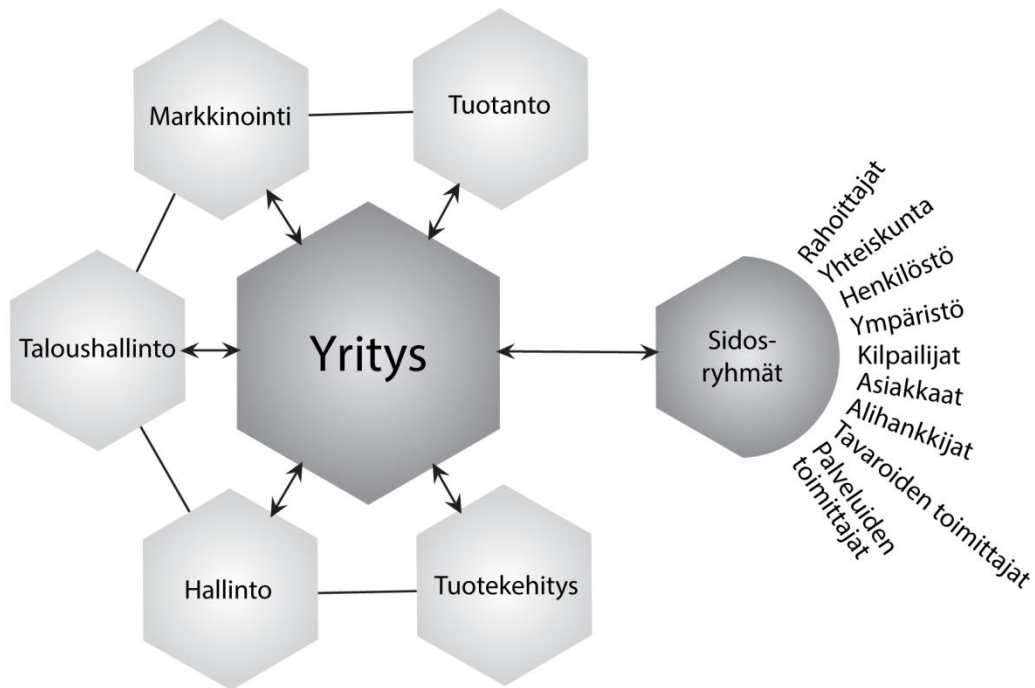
Markkinointi

Tuotanto

Taloushallinto

Yritys

Sidosryhmät

Rahoittajat
Yhteiskunta
Henkilöstö
Ympäristö
Kilpailijat
Asiakkaat
Alihankkijat
Tavaroiden toimittajat
Palveluiden toimittajat

Hallinto

Tuotekehitys